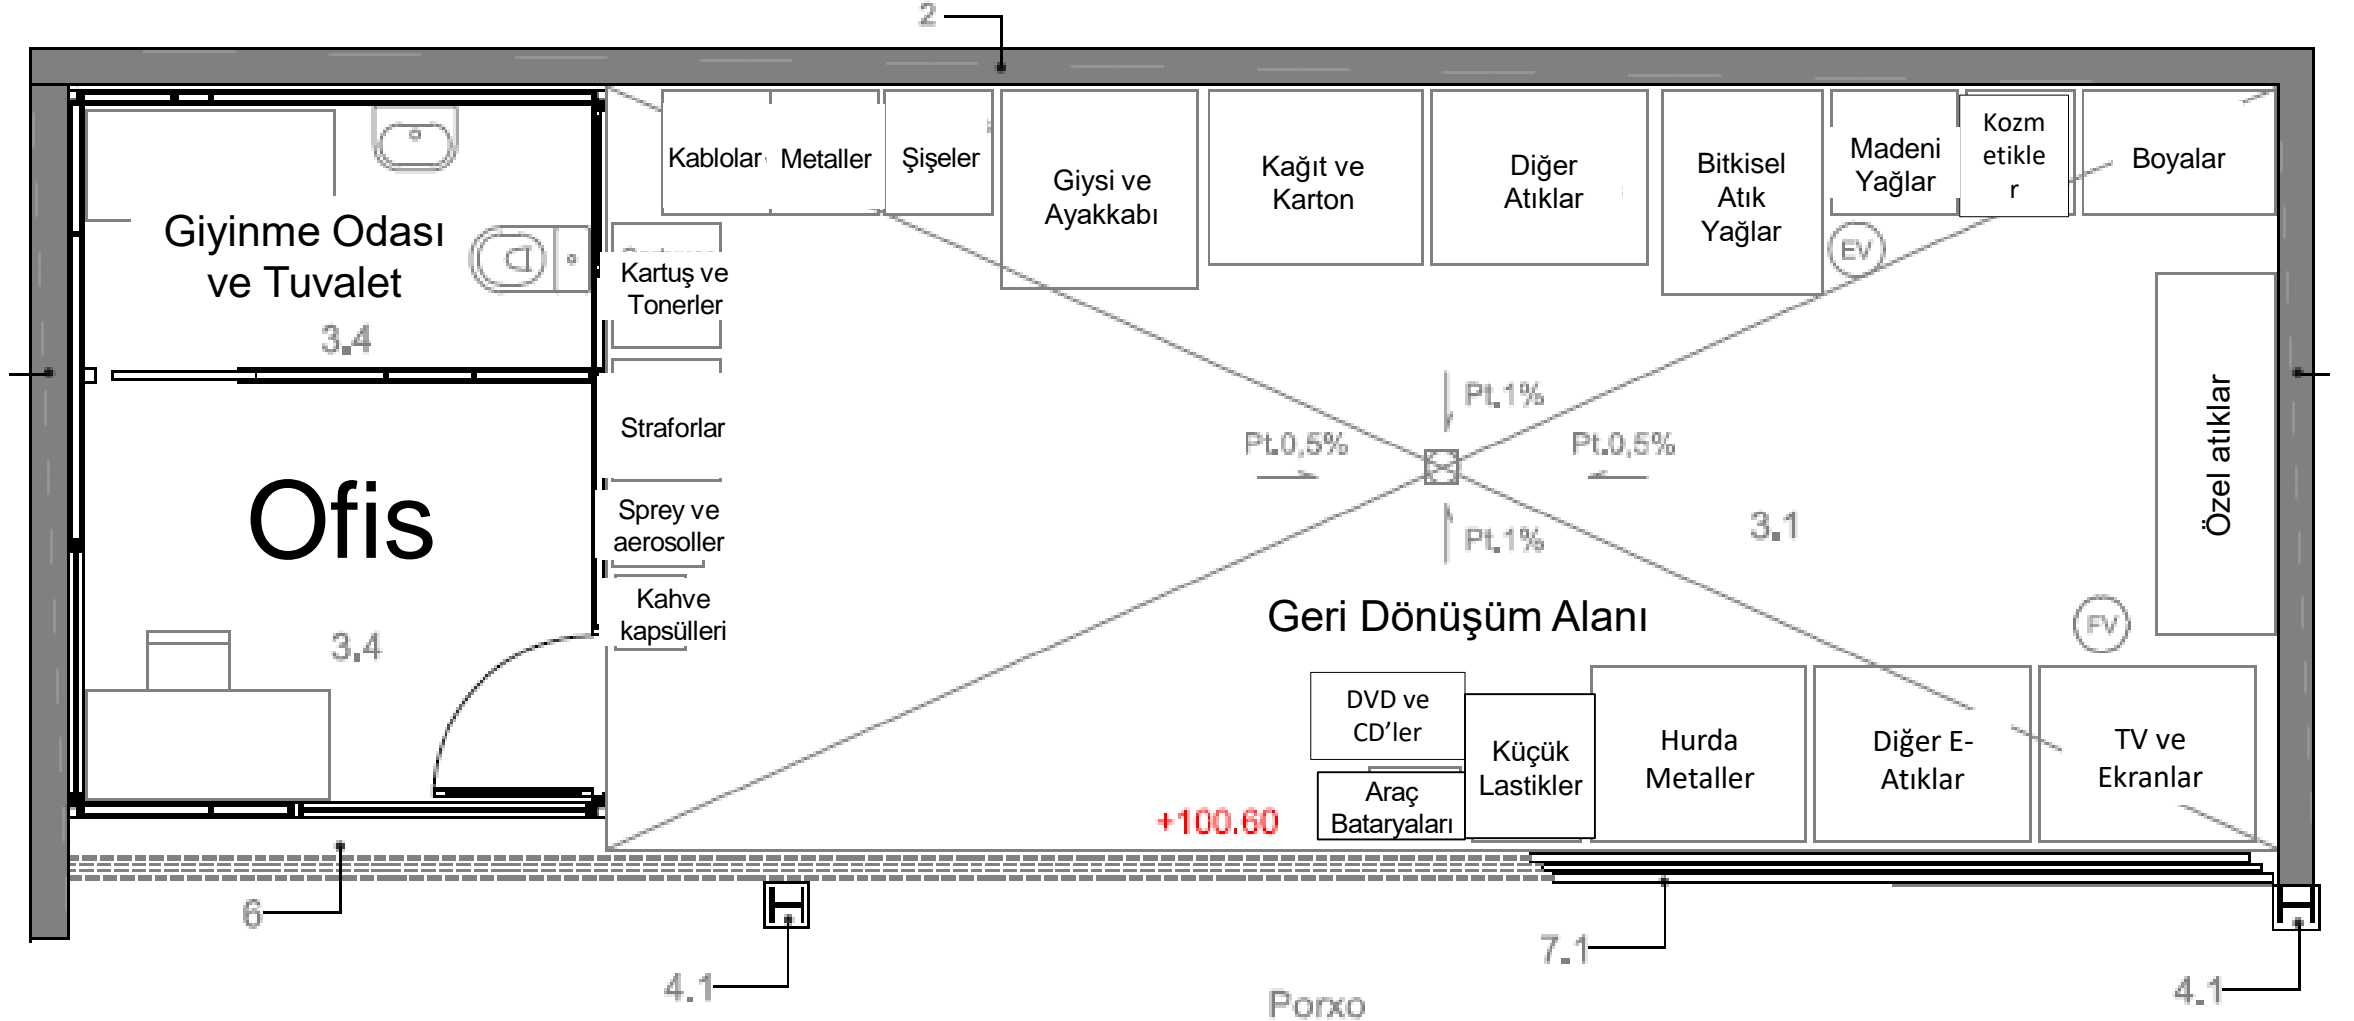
2

Giyinme Odası ve Tuvalet

3.4

Kablolar

Metaller

Şişeler

Giysi ve Ayakkabı

Kağıt ve Karton

Diğer Atıklar

Bitkisel Atık Yağlar

Madeni Yağlar

Kozm etikle r

Boyalar

EV

Kartuş ve Tonerler

Straforlar

Sprey ve aerosoller

Kahve kapsülleri

Ofis

3.4

Pt.1%

Pt.0,5%

Pt.0,5%

Pt.1%

3.1

Özel atıklar

Geri Dönüşüm Alanı

FV

DVD ve CD'ler

Küçük Lastikler

Hurda Metaller

Diğer E-Atıklar

TV ve Ekranlar

Araç Bataryaları

+100.60

6

4.1

7.1

4.1

Porxo